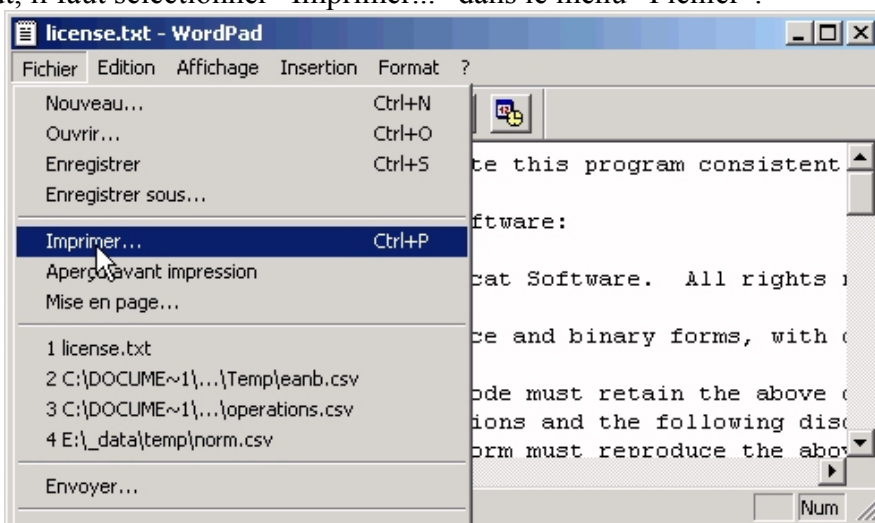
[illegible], il faut sélectionner "Imprimer..." dans le menu "Fichier".

license.txt - WordPad

Fichier Edition Affichage Insertion Format ?

Nouveau... Ctrl+N
Ouvrir... Ctrl+O
Enregistrer Ctrl+S
Enregistrer sous...

Imprimer... Ctrl+P
Aperçu avant impression
Mise en page...

1 license.txt
2 C:\DOCUME~1\...\Temp\eanb.csv
3 C:\DOCUME~1\...\operations.csv
4 E:\_data\temp\norm.csv

Envoyer...

te this program consistent
ftware:
cat Software. All rights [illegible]
ce and binary forms, with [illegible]
ode must retain the above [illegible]
ions and the following dis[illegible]
orm must reproduce the abo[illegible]

Num